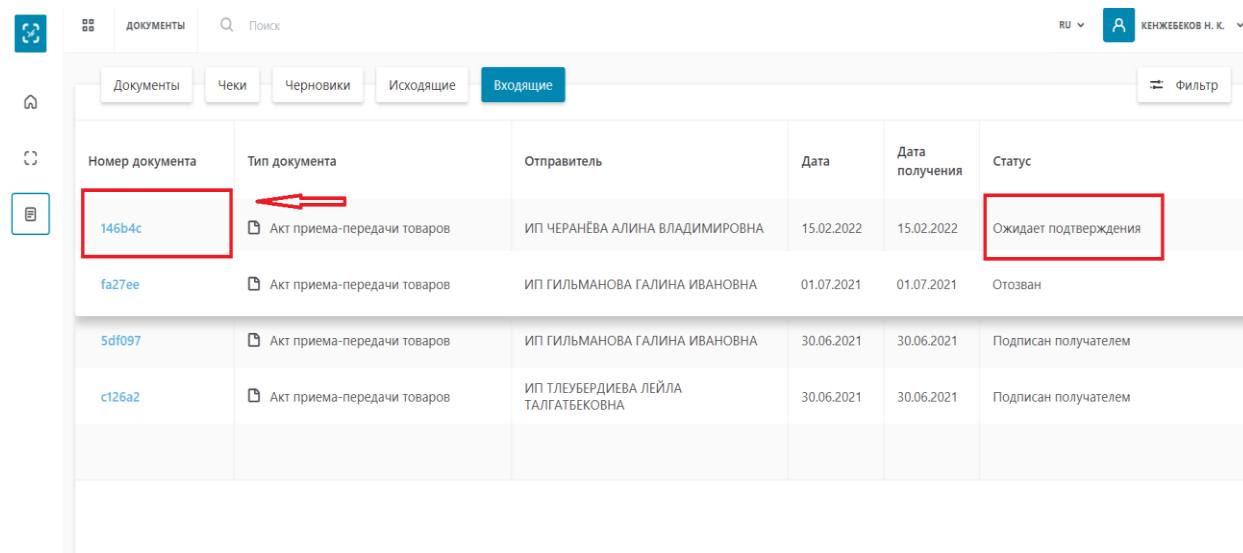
ДОКУМЕНТЫ Поиск RU КЕНЖЕБЕКОВ Н. К.

Документы Чеки Черновики Исходящие Входящие Фильтр

| Номер документа | Тип документа | Отправитель | Дата | Дата получения | Статус |
|---|---|---|---|---|---|
| 146b4c | Акт приема-передачи товаров | ИП ЧЕРАНЁВА АЛИНА ВЛАДИМИРОВНА | 15.02.2022 | 15.02.2022 | Ожидает подтверждения |
| fa27ee | Акт приема-передачи товаров | ИП ГИЛЬМАНОВА ГАЛИНА ИВАНОВНА | 01.07.2021 | 01.07.2021 | Отозван |
| 5df097 | Акт приема-передачи товаров | ИП ГИЛЬМАНОВА ГАЛИНА ИВАНОВНА | 30.06.2021 | 30.06.2021 | Подписан получателем |
| c126a2 | Акт приема-передачи товаров | ИП ТЛЕУБЕРДИЕВА ЛЕЙЛА ТАЛГАТБЕКОВНА | 30.06.2021 | 30.06.2021 | Подписан получателем |